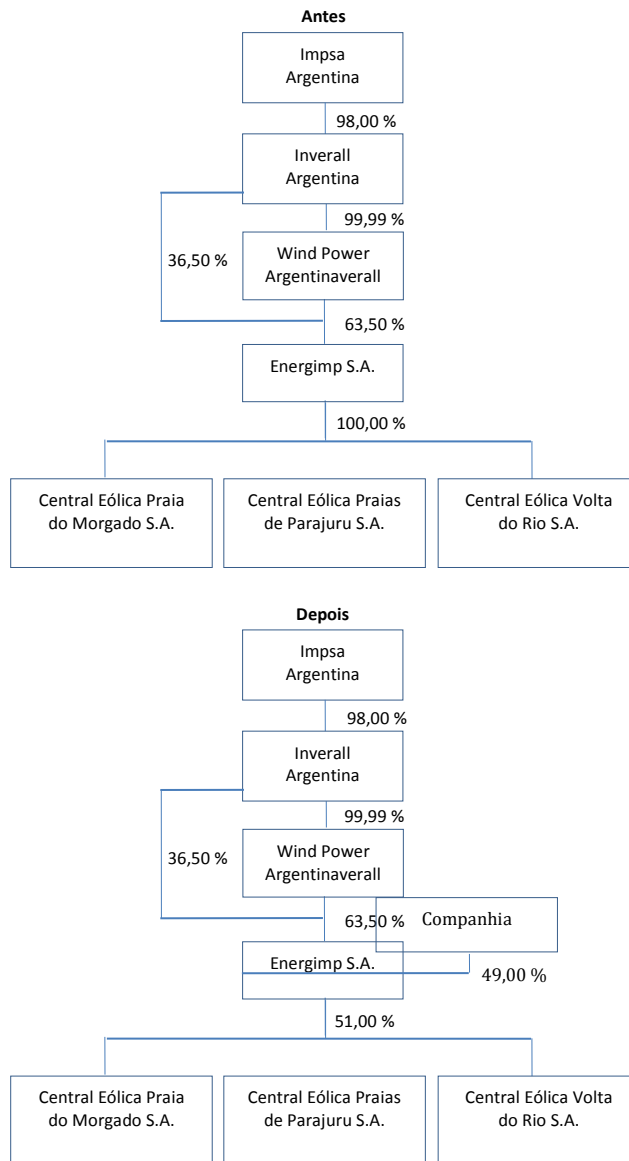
**Antes**

Impsa Argentina

98,00 %

Inverall Argentina

99,99 %

36,50 %

Wind Power Argentinaverall

63,50 %

Energimp S.A.

100,00 %

Central Eólica Praia do Morgado S.A.

Central Eólica Praias de Parajuru S.A.

Central Eólica Volta do Rio S.A.

**Depois**

Impsa Argentina

98,00 %

Inverall Argentina

99,99 %

36,50 %

Wind Power Argentinaverall

63,50 %

Companhia

Energimp S.A.

49,00 %

51,00 %

Central Eólica Praia do Morgado S.A.

Central Eólica Praias de Parajuru S.A.

Central Eólica Volta do Rio S.A.